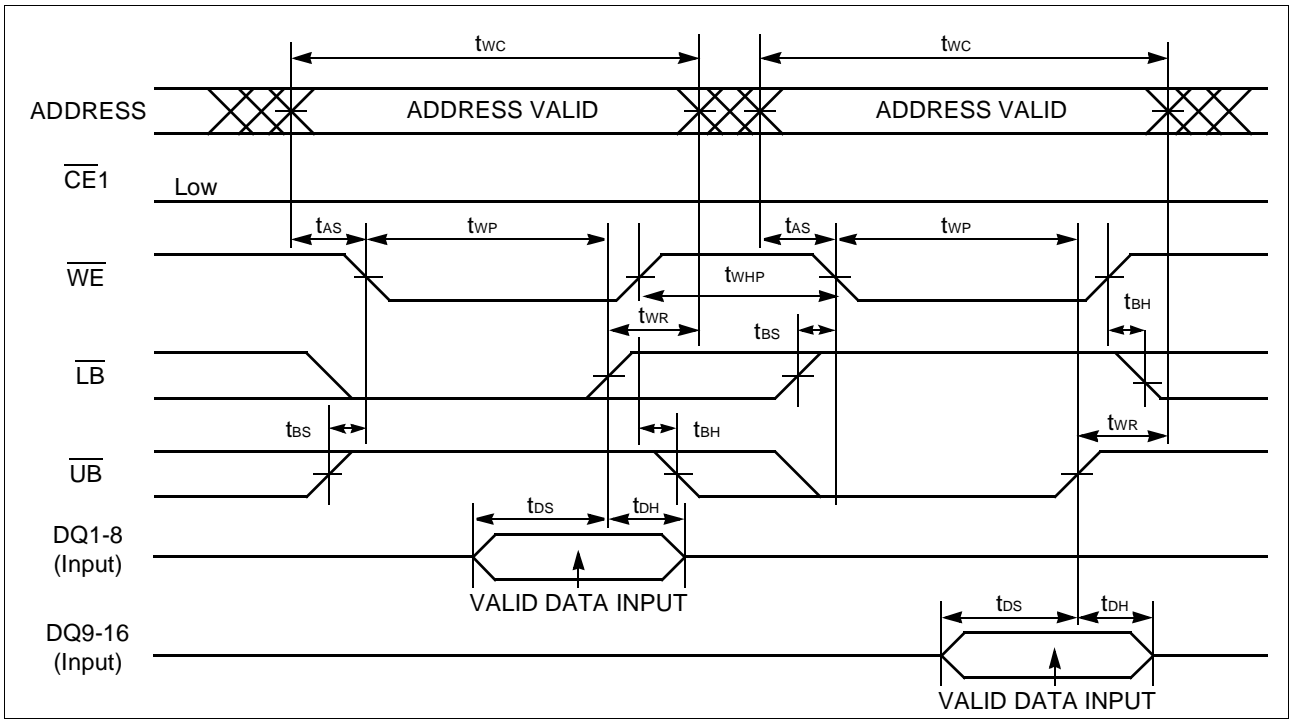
$t_{WC}$ $t_{WC}$

ADDRESS ADDRESS VALID ADDRESS VALID

$\overline{CE}1$ Low

$t_{AS}$ $t_{WP}$ $t_{AS}$ $t_{WP}$

$\overline{WE}$ $t_{WHP}$

$t_{WR}$ $t_{BS}$ $t_{BH}$

$\overline{LB}$

$t_{BS}$ $t_{BH}$ $t_{WR}$

$\overline{UB}$

$t_{DS}$ $t_{DH}$

DQ1-8 (Input)

VALID DATA INPUT

$t_{DS}$ $t_{DH}$

DQ9-16 (Input)

VALID DATA INPUT